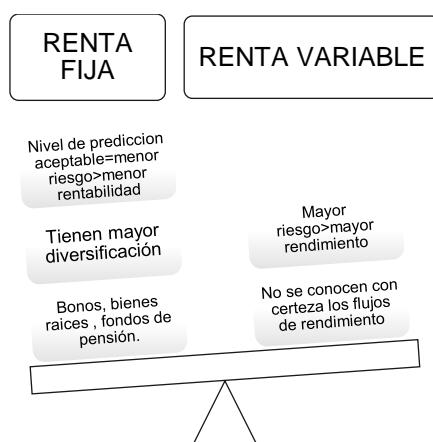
RENTA FIJA

RENTA VARIABLE

Nivel de prediccion aceptable=menor riesgo>menor rentabilidad

Tienen mayor diversificación

Bonos, bienes raices , fondos de pensión.

Mayor riesgo>mayor rendimiento

No se conocen con certeza los flujos de rendimiento